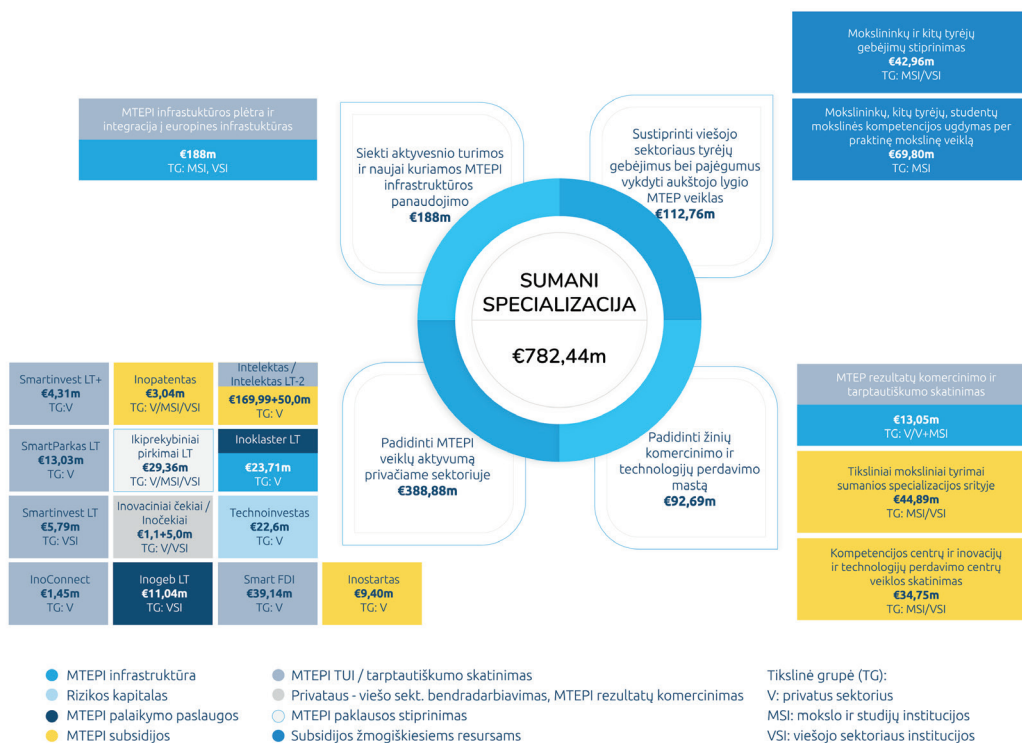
Mokslininkų ir kitų tyrėjų gebėjimų stiprinimas
€42,96m
TG: MSI/VSI

Mokslininkų, kitų tyrėjų, studentų mokslinės kompetencijos ugdymas per praktinę mokslinę veiklą
€69,80m
TG: MSI

MTEPI infrastuktūros plėtra ir integracija į europines infrastuktūras
€188m
TG: MSI, VSI

Siekti aktyvesnio turimos ir naujai kuriamos MTEPI infrastruktūros panaudojimo
€188m

Sustiprinti viešojo sektoriaus tyrėjų gebėjimus bei pajėgumus vykdyti aukštojo lygio MTEP veiklas
€112,76m

SUMANI SPECIALIZACIJA

€782,44m

Padidinti MTEPI veiklų aktyvumą privačiame sektoriuje
€388,88m

Padidinti žinių komercinimo ir technologijų perdavimo mastą
€92,69m

Smartinvest LT+
€4,31m
TG:V

Inopatentas
€3,04m
TG: V/MSI/VSI

Intelektas / Intelektas LT-2
€169,99+50,0m
TG: V

SmartParkas LT
€13,03m
TG: V

Ikiprekybiniai pirkimai LT
€29,36m
TG: V/MSI/VSI

Inoklaster LT
€23,71m
TG: V

Smartinvest LT
€5,79m
TG: VSI

Inovaciniai čekiai / Inočekiai
€1,1+5,0m
TG: V/VSI

Technoinvestas
€22,6m
TG: V

InoConnect
€1,45m
TG: V

Inogeb LT
€11,04m
TG: VSI

Smart FDI
€39,14m
TG: V

Inostartas
€9,40m
TG: V

MTEP rezultatų komercinimo ir tarptautiškumo skatinimas
€13,05m
TG: V/V+MSI

Tiksliniai moksliniai tyrimai sumanios specializacijos srityje
€44,89m
TG: MSI/VSI

Kompetencijos centrų ir inovacijų ir technologijų perdavimo centrų veiklos skatinimas
€34,75m
TG: MSI/VSI

MTEPI infrastruktūra
Rizikos kapitalas
MTEPI palaikymo paslaugos
MTEPI subsidijos

MTEPI TUI / tarptautiškumo skatinimas
Privataus - viešo sekt. bendradarbiavimas, MTEPI rezultatų komercinimas
MTEPI paklausos stiprinimas
Subsidijos žmogiškiesiems resursams

Tikslinė grupė (TG):
V: privatus sektorius
MSI: mokslo ir studijų institucijos
VSI: viešojo sektoriaus institucijos